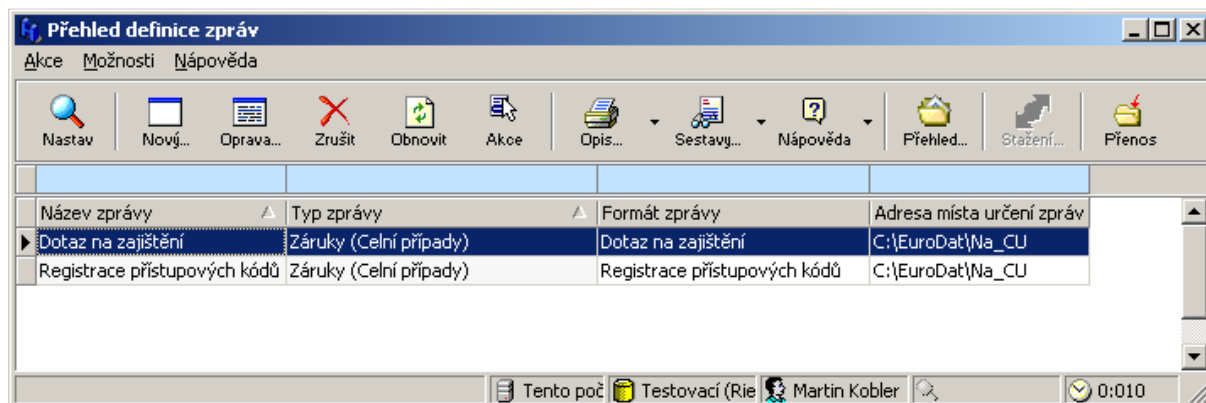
Přehled definice zpráv

Akce Možnosti Nápověda

Nastav Nový... Oprava... Zrušit Obnovit Akce Opis... Sestavy... Nápověda Přehled... Stažení... Přenos

| Název zprávy | Typ zprávy | Formát zprávy | Adresa místa určení zpráv |
|---|---|---|---|
| Dotaz na zajištění | Záruky (Celní případy) | Dotaz na zajištění | C:\EuroDat\Na_CU |
| Registrace přístupových kódů | Záruky (Celní případy) | Registrace přístupových kódů | C:\EuroDat\Na_CU |

Tento poč Testovací (Rie Martin Kobler 0:010